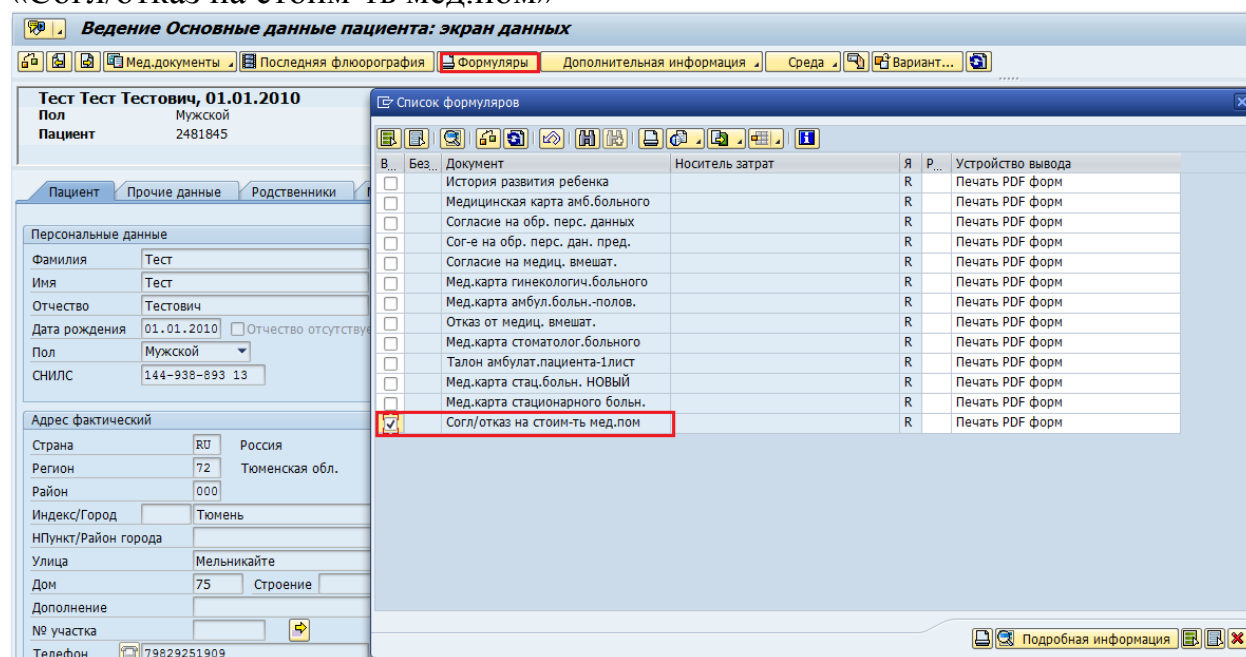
«Согл/отказ на стоим-ть мед.пом»

Ведение Основные данные пациента: экран данных

Мед.документы | Последняя флюорография | Формуляры | Дополнительная информация | Среда | Вариант...

Тест Тест Тестович, 01.01.2010
Пол Мужской
Пациент 2481845

Пациент | Прочие данные | Родственники

Персональные данные
Фамилия Тест
Имя Тест
Отчество Тестович
Дата рождения 01.01.2010 Отчество отсутству
Пол Мужской
СНИЛС 144-938-893 13

Адрес фактический
Страна RU Россия
Регион 72 Тюменская обл.
Район 000
Индекс/Город Тюмень
НПункт/Район города
Улица Мельникайте
Дом 75 Строение
Дополнение
№ участка
Телефон 79829251909

Список формуляров

| В... | Без... | Документ | Носитель затрат | Я | Р... | Устройство вывода |
|---|---|---|---|---|---|---|
| ☐ | | История развития ребенка | | R | | Печать PDF форм |
| ☐ | | Медицинская карта амб.больного | | R | | Печать PDF форм |
| ☐ | | Согласие на обр. перс. данных | | R | | Печать PDF форм |
| ☐ | | Сог-е на обр. перс. дан. пред. | | R | | Печать PDF форм |
| ☐ | | Согласие на медиц. вмешат. | | R | | Печать PDF форм |
| ☐ | | Мед.карта гинекологич.больного | | R | | Печать PDF форм |
| ☐ | | Мед.карта амбул.больн.-полов. | | R | | Печать PDF форм |
| ☐ | | Отказ от медиц. вмешат. | | R | | Печать PDF форм |
| ☐ | | Мед.карта стоматолог.больного | | R | | Печать PDF форм |
| ☐ | | Талон амбулат.пациента-1лист | | R | | Печать PDF форм |
| ☐ | | Мед.карта стац.больн. НОВЫЙ | | R | | Печать PDF форм |
| ☐ | | Мед.карта стационарного больн. | | R | | Печать PDF форм |
| ☑ | | Согл/отказ на стоим-ть мед.пом | | R | | Печать PDF форм |

Подробная информация